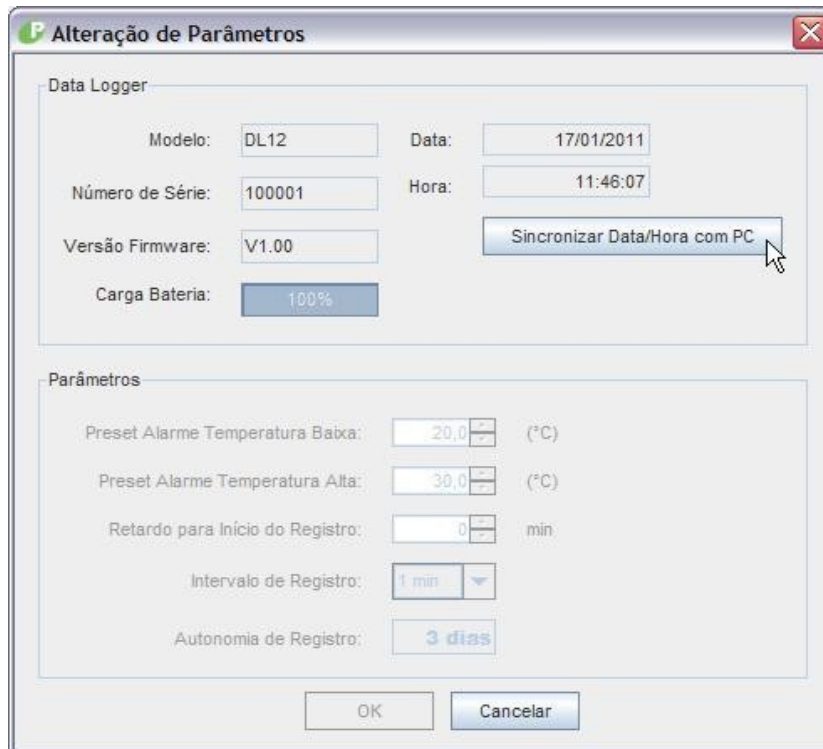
Alteração de Parâmetros

Data Logger

Modelo: DL12

Data: 17/01/2011

Número de Série: 100001

Hora: 11:46:07

Versão Firmware: V1.00

Sincronizar Data/Hora com PC

Carga Bateria: 100%

Parâmetros

Preset Alarme Temperatura Baixa: 20,0 (°C)

Preset Alarme Temperatura Alta: 30,0 (°C)

Retardo para Início do Registro: 0 min

Intervalo de Registro: 1 min

Autonomia de Registro: 3 dias

OK

Cancelar